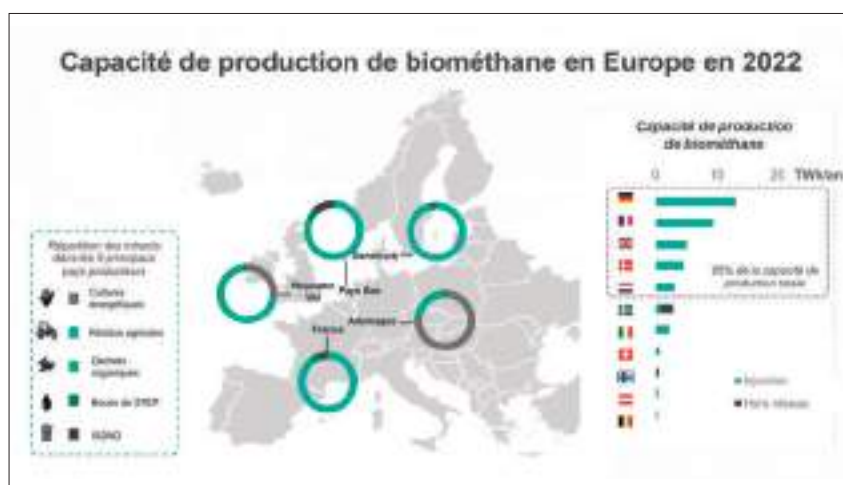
Capacité de production de biométhane en Europe en 2022

Capacité de production de biométhane

0 10 20 TWh/an

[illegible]% de la capacité de production totale

Injection

Hors réseau

Répartition des intrants dans les 5 principaux pays producteurs

Cultures énergétiques

Résidus agricoles

Déchets organiques

Boues de STEP

ISDND

Danemark

Royaume-Uni

Pays Bas

Allemagne

France